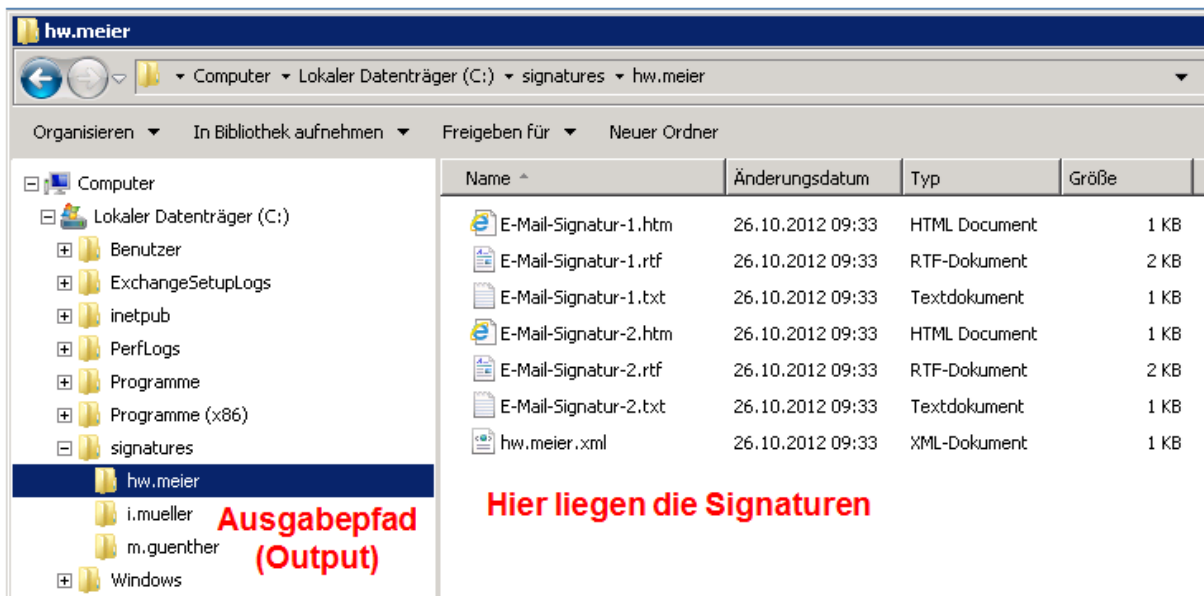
hw.meier

Computer ▸ Lokaler Datenträger (C:) ▸ signatures ▸ hw.meier

Organisieren ▾ In Bibliothek aufnehmen ▾ Freigeben für ▾ Neuer Ordner

Computer
Lokaler Datenträger (C:)
Benutzer
ExchangeSetupLogs
inetpub
PerfLogs
Programme
Programme (x86)
signatures
hw.meier
i.mueller
m.guenther
Windows

Ausgabepfad (Output)

| Name | Änderungsdatum | Typ | Größe |
|---|---|---|---|
| E-Mail-Signatur-1.htm | 26.10.2012 09:33 | HTML Document | 1 KB |
| E-Mail-Signatur-1.rtf | 26.10.2012 09:33 | RTF-Dokument | 2 KB |
| E-Mail-Signatur-1.txt | 26.10.2012 09:33 | Textdokument | 1 KB |
| E-Mail-Signatur-2.htm | 26.10.2012 09:33 | HTML Document | 1 KB |
| E-Mail-Signatur-2.rtf | 26.10.2012 09:33 | RTF-Dokument | 2 KB |
| E-Mail-Signatur-2.txt | 26.10.2012 09:33 | Textdokument | 1 KB |
| hw.meier.xml | 26.10.2012 09:33 | XML-Dokument | 1 KB |

Hier liegen die Signaturen